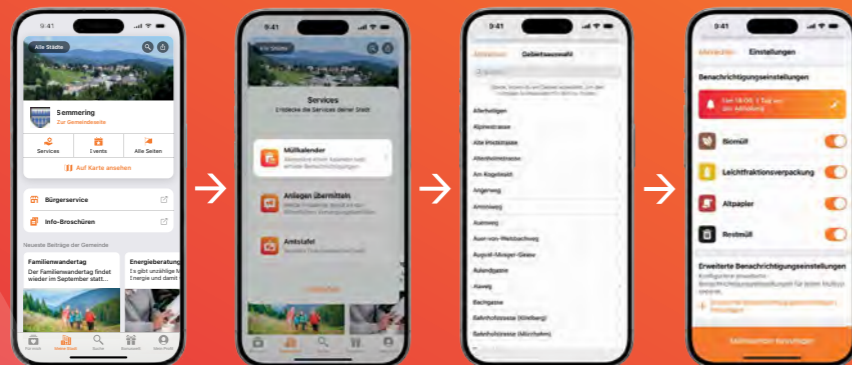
9:41

Alle Städte

Semmering
Zur Gemeindeseite

Services
Events
Alle Seiten

Auf Karte ansehen

Bürgerservice

Info-Broschüren

Neueste Beiträge der Gemeinde

Familienwandertag
Der Familienwandertag findet wieder im September statt...

Energieberatung
Es gibt unzählige M Energie und damit

9:41

Alle Städte

Services
Entdecke die Services deiner Stadt

Müllkalender
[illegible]

Anliegen übermitteln
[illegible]

Amtstafel
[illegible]

9:41

Abbrechen
Gebietsauswahl

Suchen

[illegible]

Allerheiligen
Alpinestrasse
Alte Poststrasse
Altenheimstrasse
Am Kogelweg
Angerweg
Ammerweg
Auenweg
Auer-von-Welsbachweg
August-Moeger-Gasse
Aulandgasse
Auweg
Bachgasse
Bahnhofstrasse (Kreiberg)
Bahnhofstrasse (Mürzhofen)

9:41

Abbrechen
Einstellungen

Benachrichtigungseinstellungen

Um 18:00, 1 Tag vor der Abholung

Biomüll

Leichtfraktionsverpackung

Altpapier

Restmüll

Erweiterte Benachrichtigungseinstellungen
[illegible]

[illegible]

Müllkalender hinzufügen